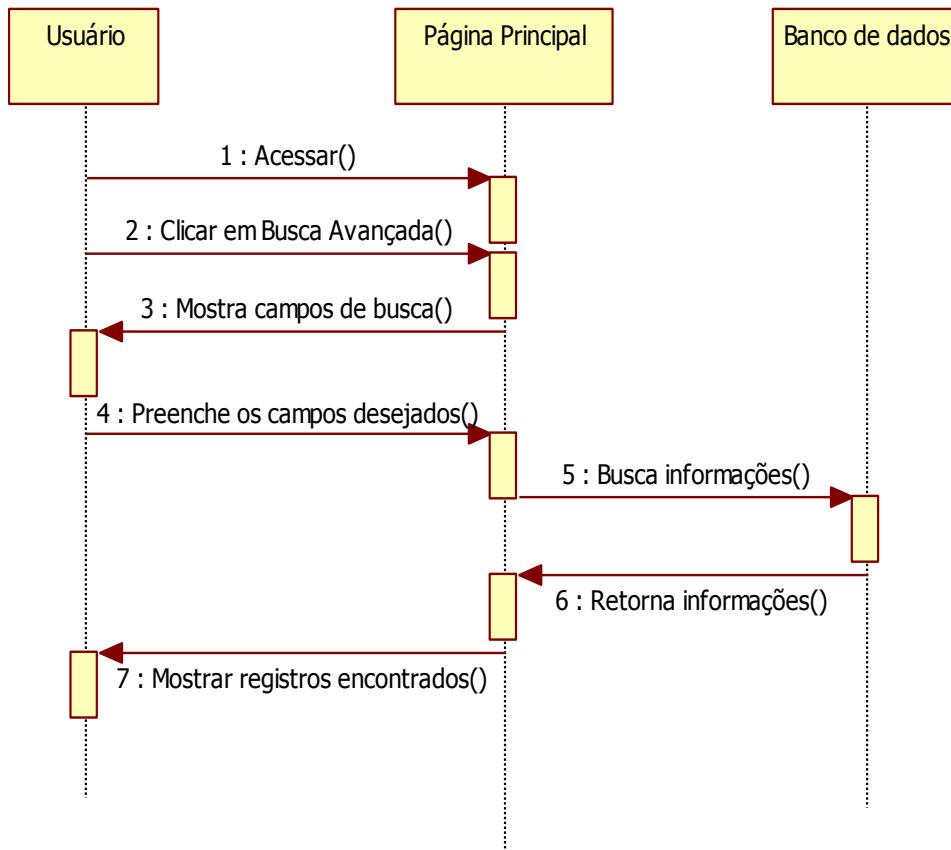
Usuário

Página Principal

Banco de dados

1 : Acessar()

2 : Clicar em Busca Avançada()

3 : Mostra campos de busca()

4 : Preenche os campos desejados()

5 : Busca informações()

6 : Retorna informações()

7 : Mostrar registros encontrados()